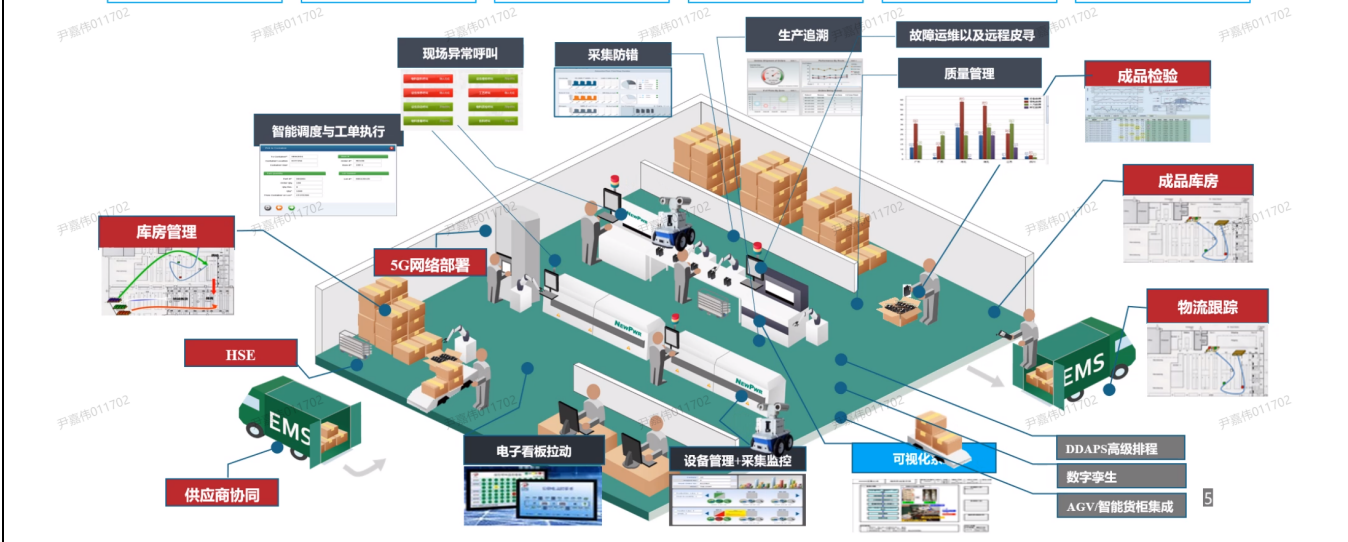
现场异常呼叫

采集防错

生产追溯

故障运维以及远程皮寻

质量管理

成品检验

智能调度与工单执行

成品库房

库房管理

5G网络部署

物流跟踪

HSE

EMS

EMS

NewPwo

NewPwo

供应商协同

电子看板拉动

设备管理+采集监控

可视化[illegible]

DDAPS高级排程

数字孪生

AGV/智能货柜集成

5

尹嘉伟011702